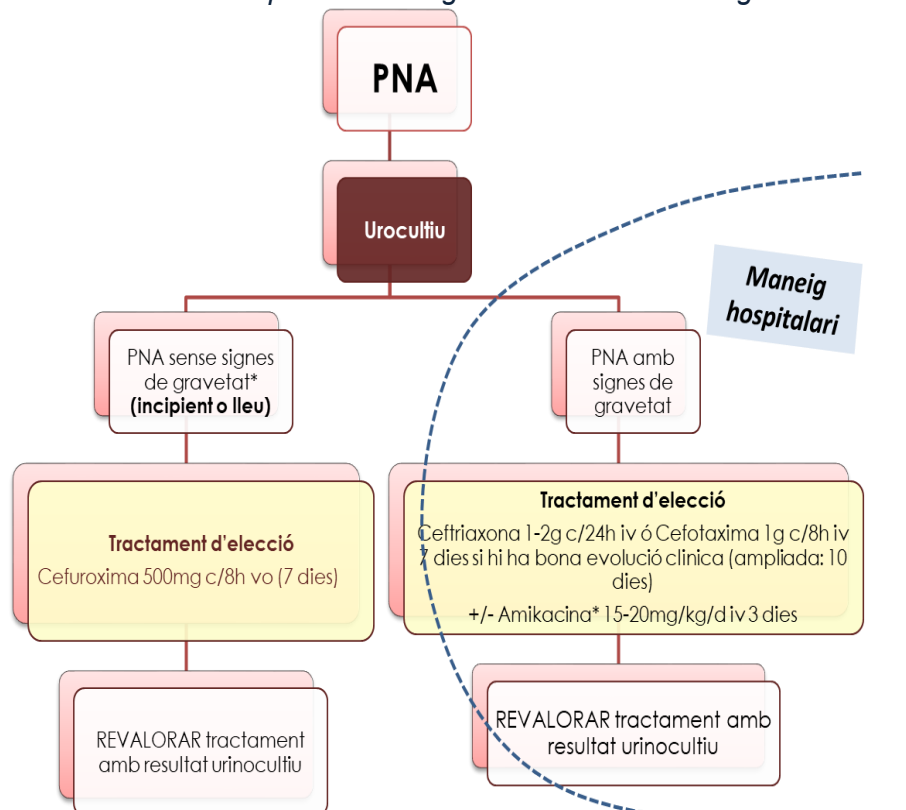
PNA

Urocultiu

Maneig hospitalari

PNA sense signes de gravetat* **(incipient o lleu)**

PNA amb signes de gravetat

**Tractament d'elecció**
Cefuroxima 500mg c/8h vo (7 dies)

**Tractament d'elecció**
Ceftriaxona 1-2g c/24h iv ó Cefotaxima 1g c/8h iv 7 dies si hi ha bona evolució clinica (ampliada: 10 dies)
+/- Amikacina* 15-20mg/kg/d iv 3 dies

REVALORAR tractament amb resultat urinocultiu

REVALORAR tractament amb resultat urinocultiu